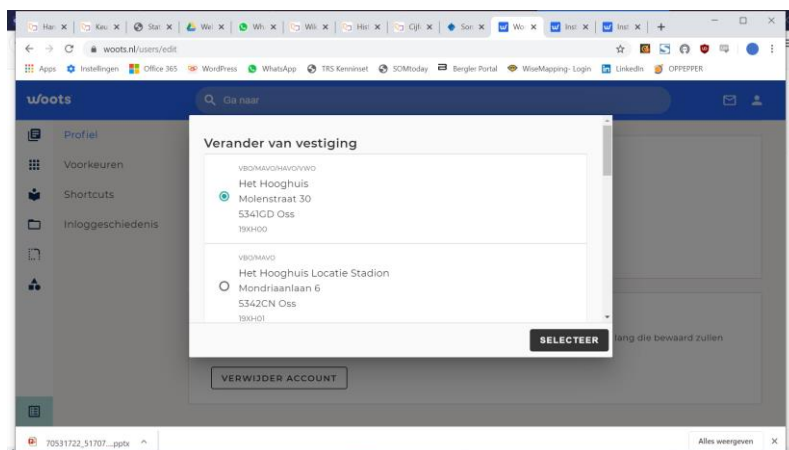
Han × | Keu × | Star × | Wel × | Wh × | Wik × | Hist × | Cijfe × | Son × | Wo × | Inst × | Inst × | +

woots.nl/users/edit

Apps | Instellingen | Office 365 | WordPress | WhatsApp | TRS Kennisnet | SOMtoday | Bergler Portal | WiseMapping- Login | LinkedIn | OPPEPPER

woots

Ga naar

Profiel
Voorkeuren
Shortcuts
Inloggeschiedenis

Verander van vestiging

VBO/MAVO/HAVO/VWO
Het Hooghuis
Molenstraat 30
5341GD Oss
19XH00

VBO/MAVO
Het Hooghuis Locatie Stadion
Mondriaanlaan 6
5342CN Oss
19XH01

SELECTEER

lang die bewaard zullen

VERWIJDER ACCOUNT

70531722_51707....pptx ^

Alles weergeven ×